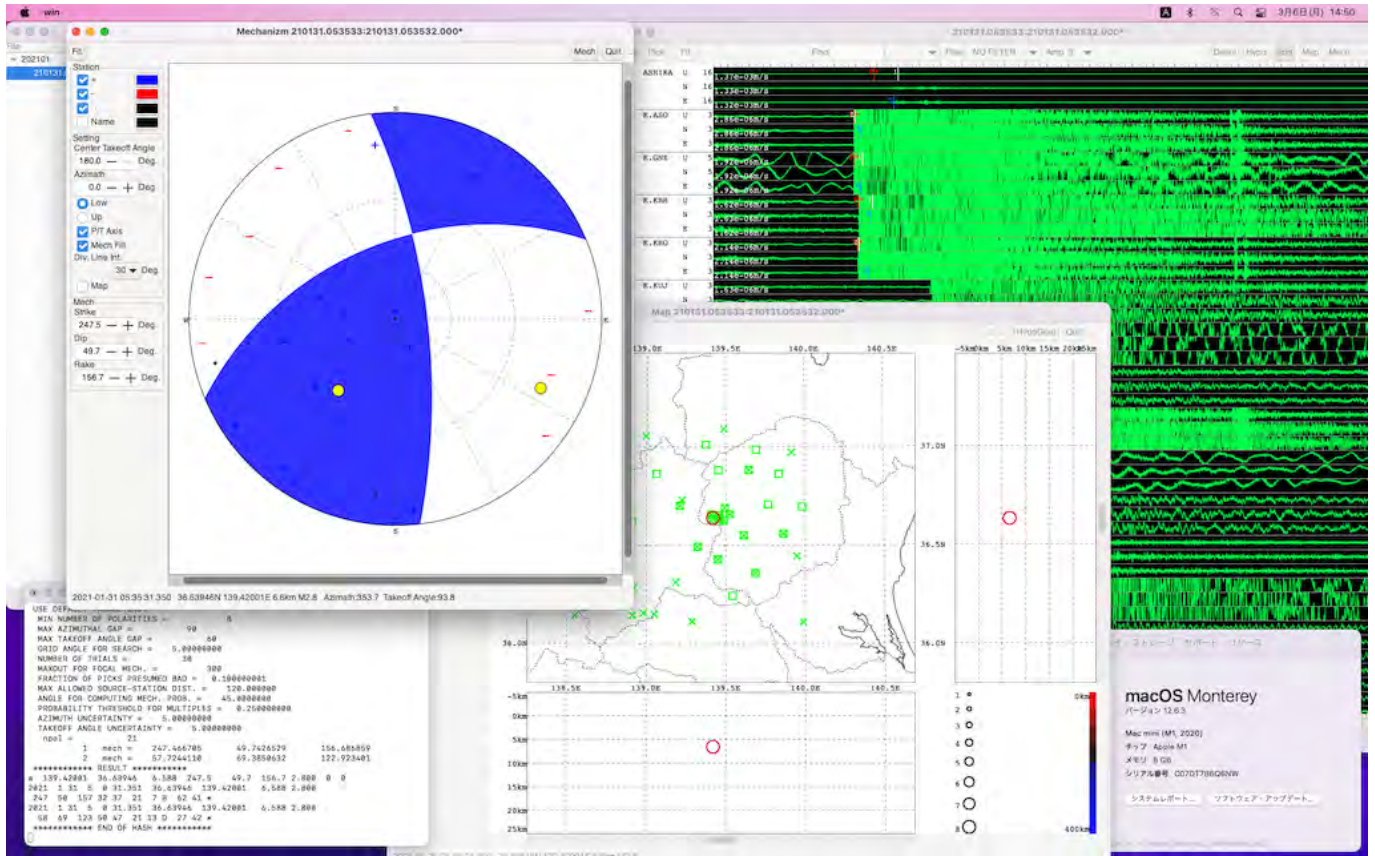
win
3月6日(月) 14:50

Mechanizm 210131.053533:210131.053532.000*
Fit
Mech Quit
Station
+
-
Name
Setting
Center Takeoff Angle
180.0 Deg.
Azimuth
0.0 Deg.
Low
Up
P/T Axis
Mech Fill
Div. Line Int.
30 Deg.
Map
Mech
Strike
247.5 Deg.
Dip
49.7 Deg.
Rake
156.7 Deg.
2021-01-31 05:35:31.350 36.63946N 139.42001E 6.6km M2.8 Azimuth:353.7 Takeoff Angle:93.8

210131.053533:210131.053532.000*
Fit
NO FILTER
Amp 3
ASHIKA
E.ASO
E.GNE
E.KNR
E.KRO
E.KUJ

Map 210131.053533:210131.053532.000*
Quit
139.0E 139.5E 140.0E 140.5E
37.0N
36.5N
36.0N
-5km 0km 5km 10km 15km 20km 25km
0km
400km
1
2
3
4
5
6
7
8

USE DEFAULT
MIN NUMBER OF POLARITIES = 8
MAX AZIMUTHAL GAP = 90
MAX TAKEOFF ANGLE GAP = 60
GRID ANGLE FOR SEARCH = 5.00000000
NUMBER OF TRIALS = 30
MAXOUT FOR FOCAL MECH. = 500
FRACTION OF PICKS PRESUMED BAD = 0.100000001
MAX ALLOWED SOURCE-STATION DIST. = 120.000000
ANGLE FOR COMPUTING MECH. PROB. = 45.0000000
PROBABILITY THRESHOLD FOR MULTIPLES = 0.250000000
AZIMUTH UNCERTAINTY = 5.00000000
TAKEOFF ANGLE UNCERTAINTY = 5.00000000
npol = 21
1 mech = 247.466705 49.7426529 156.686859
2 mech = 57.7244110 69.3850632 122.923401
************ RESULT ************
a 139.42001 36.63946 6.588 247.5 49.7 156.7 2.800 0 0
2021 1 31 5 0 31.351 36.63946 139.42001 6.588 2.800
247 50 157 32 37 21 7 B 62 41 *
2021 1 31 5 0 31.351 36.63946 139.42001 6.588 2.800
58 69 123 50 47 21 13 D 27 42 *
************ END OF HASH ************

macOS Monterey
バージョン 12.6.3
Mac mini (M1, 2020)
チップ Apple M1
メモリ 8 GB
シリアル番号 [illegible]
システムレポート... ソフトウェア・アップデート...